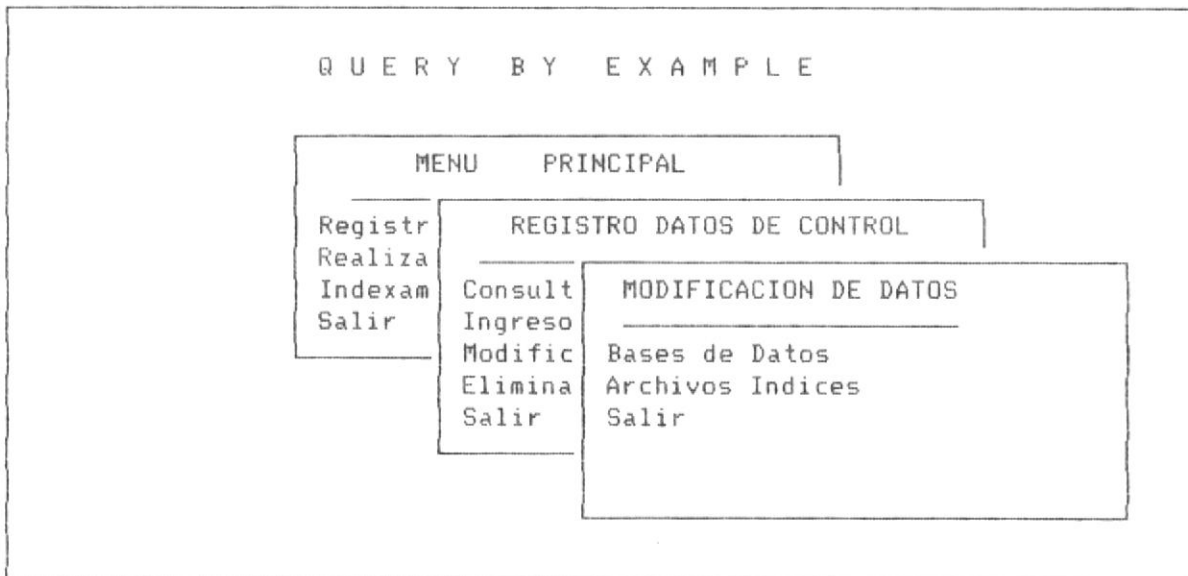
Q U E R Y  B Y  E X A M P L E

MENU PRINCIPAL

Registr
Realiza
Indexam
Salir

REGISTRO DATOS DE CONTROL

Consult
Ingreso
Modific
Elimina
Salir

MODIFICACION DE DATOS

Bases de Datos
Archivos Indices
Salir